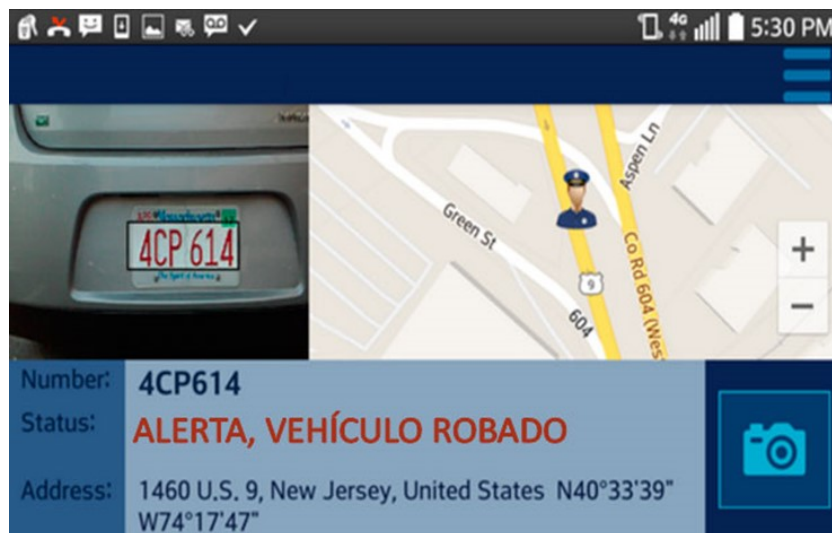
4G 5:30 PM

4CP 614
Massachusetts
The Spirit of America

Green St
Aspen Ln
Co Rd 604 (Wes
9
604
+
−

| Number: | 4CP614 |
|---|---|
| Status: | ALERTA, VEHÍCULO ROBADO |
| Address: | 1460 U.S. 9, New Jersey, United States N40°33'39" W74°17'47" |